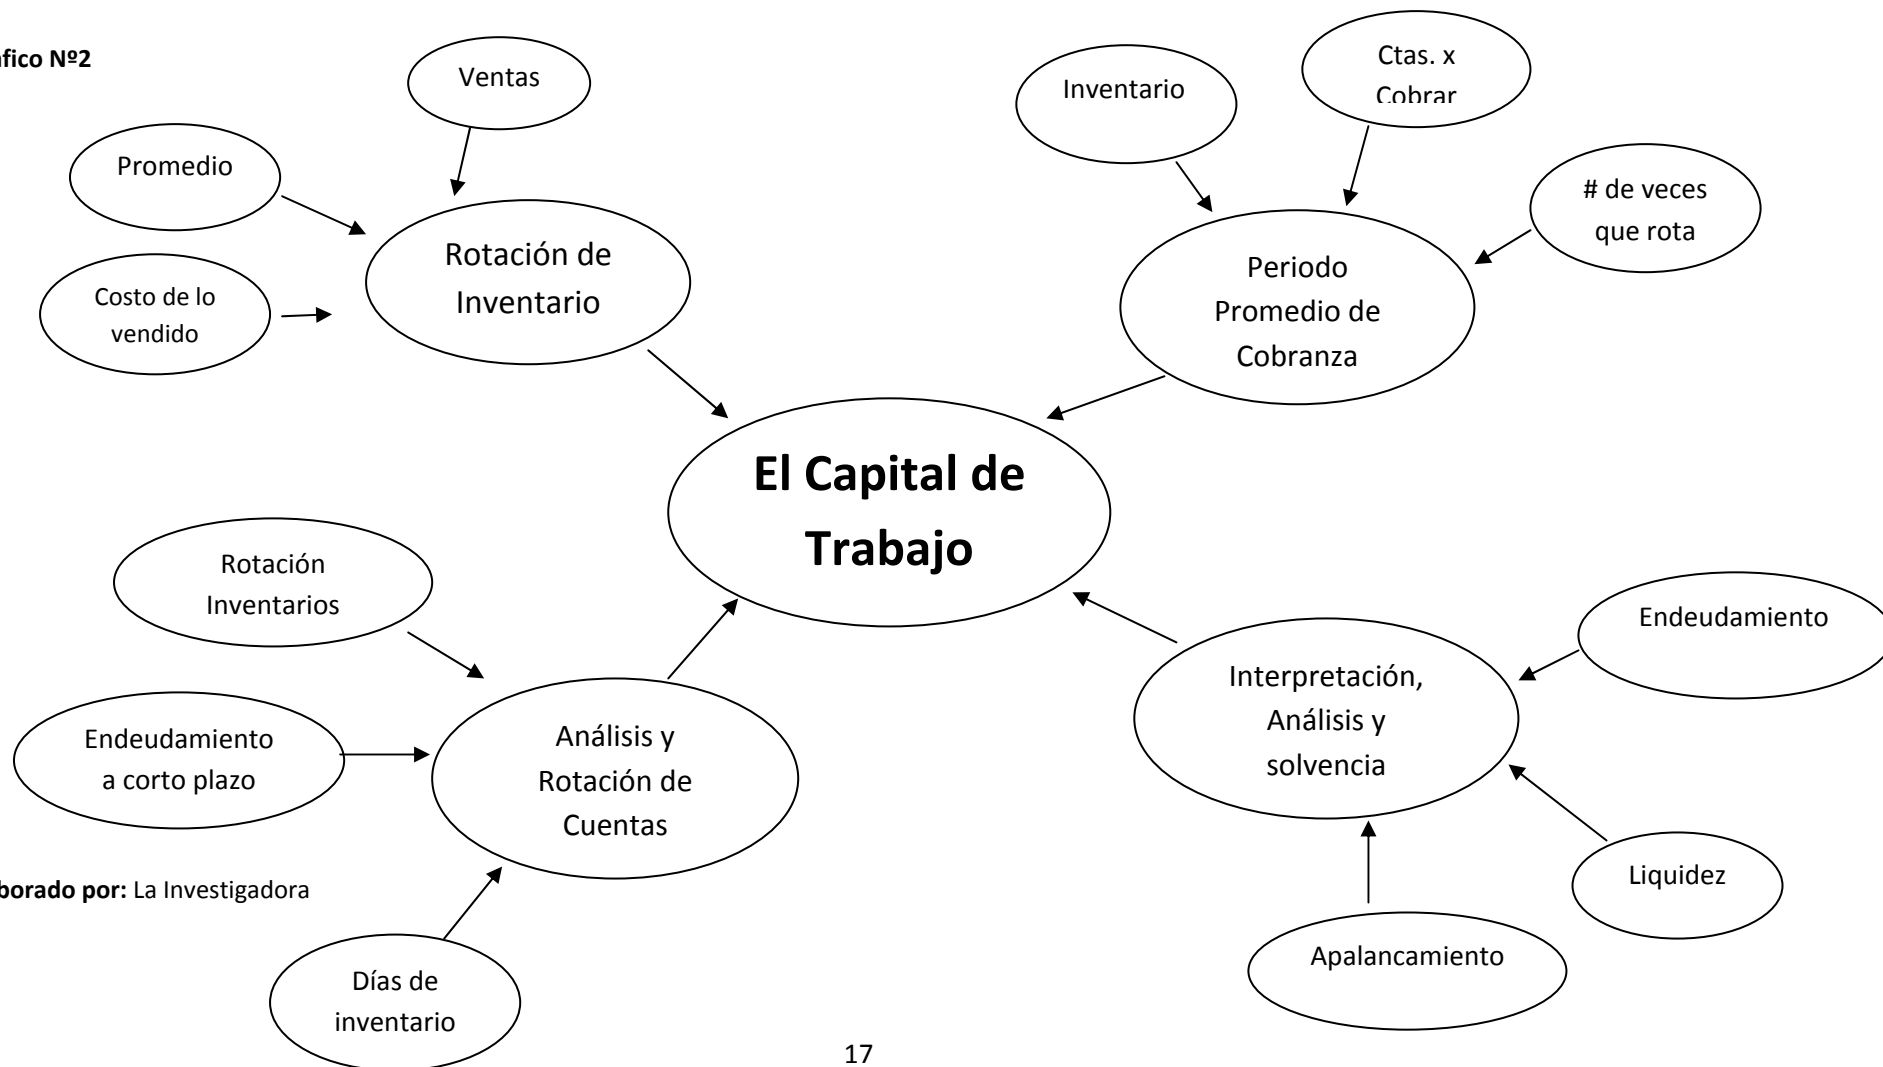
fico Nº2

Ventas

Promedio

Costo de lo vendido

Rotación de Inventario

Inventario

Ctas. x Cobrar

# de veces que rota

Periodo Promedio de Cobranza

El Capital de Trabajo

Rotación Inventarios

Endeudamiento a corto plazo

Análisis y Rotación de Cuentas

Días de inventario

Endeudamiento

Interpretación, Análisis y solvencia

Liquidez

Apalancamiento

borado por: La Investigadora

17